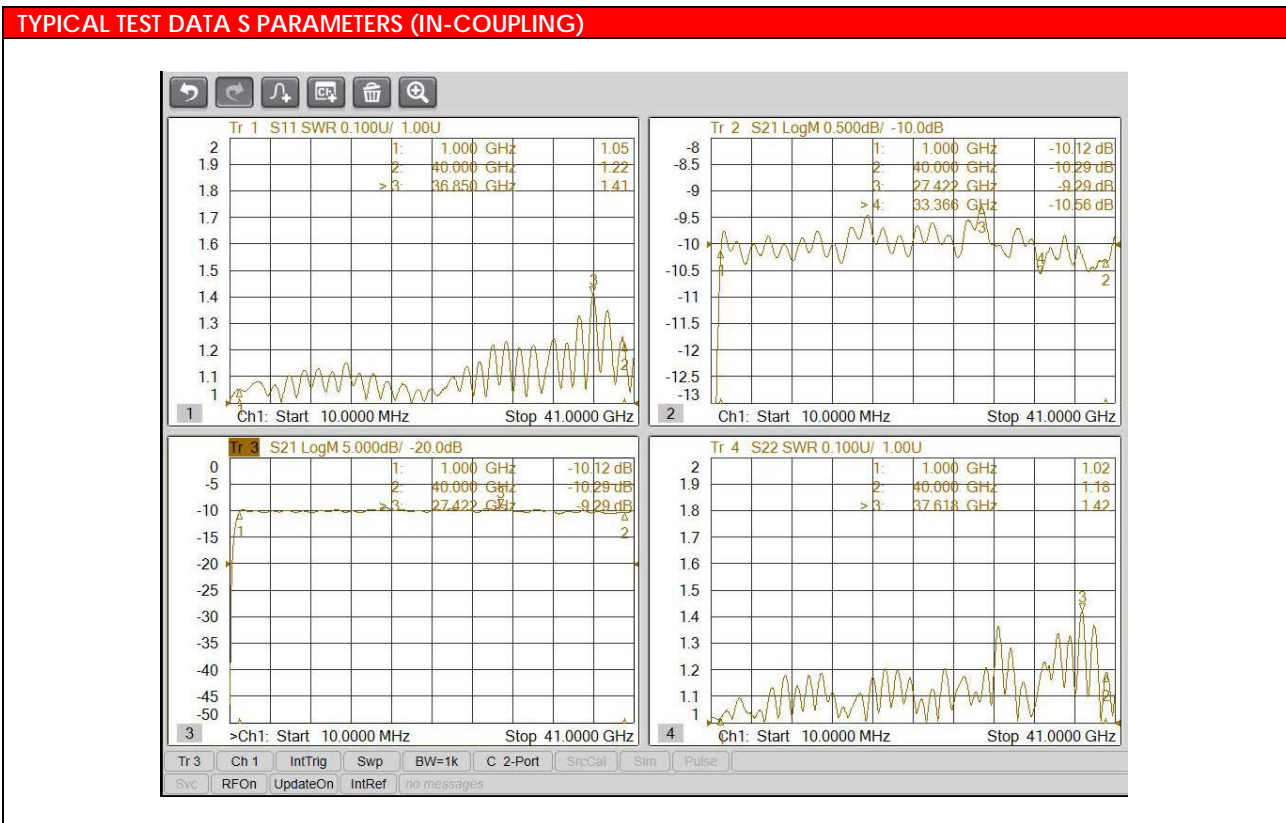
TYPICAL TEST DATA S PARAMETERS (IN-COUPLING)

Tr 1 S11 SWR 0.100U/ 1.00U

| | | |
|---|---|---|
| 1: | 1.000 GHz | 1.05 |
| 2: | 40.000 GHz | 1.22 |
| > 3: | 36.850 GHz | 1.41 |

2
1.9
1.8
1.7
1.6
1.5
1.4
1.3
1.2
1.1
1

3
2

1 Ch1: Start 10.0000 MHz Stop 41.0000 GHz

Tr 2 S21 LogM 0.500dB/ -10.0dB

| | | |
|---|---|---|
| 1: | 1.000 GHz | -10.12 dB |
| 2: | 40.000 GHz | -10.29 dB |
| 3: | 27.422 GHz | -9.29 dB |
| > 4: | 33.366 GHz | -10.56 dB |

-8
-8.5
-9
-9.5
-10
-10.5
-11
-11.5
-12
-12.5
-13

1
3
4
2

2 Ch1: Start 10.0000 MHz Stop 41.0000 GHz

Tr 3 S21 LogM 5.000dB/ -20.0dB

| | | |
|---|---|---|
| 1: | 1.000 GHz | -10.12 dB |
| 2: | 40.000 GHz | -10.29 dB |
| > 3: | 27.422 GHz | -9.29 dB |

0
-5
-10
-15
-20
-25
-30
-35
-40
-45
-50

3
1
2

3 >Ch1: Start 10.0000 MHz Stop 41.0000 GHz

Tr 4 S22 SWR 0.100U/ 1.00U

| | | |
|---|---|---|
| 1: | 1.000 GHz | 1.02 |
| 2: | 40.000 GHz | 1.18 |
| > 3: | 37.618 GHz | 1.42 |

2
1.9
1.8
1.7
1.6
1.5
1.4
1.3
1.2
1.1
1

3
2

4 Ch1: Start 10.0000 MHz Stop 41.0000 GHz

Tr 3 | Ch 1 | IntTrig | Swp | BW=1k | C 2-Port | SrcCal | Sim | Pulse
Svc | RFOn | UpdateOn | IntRef | no messages